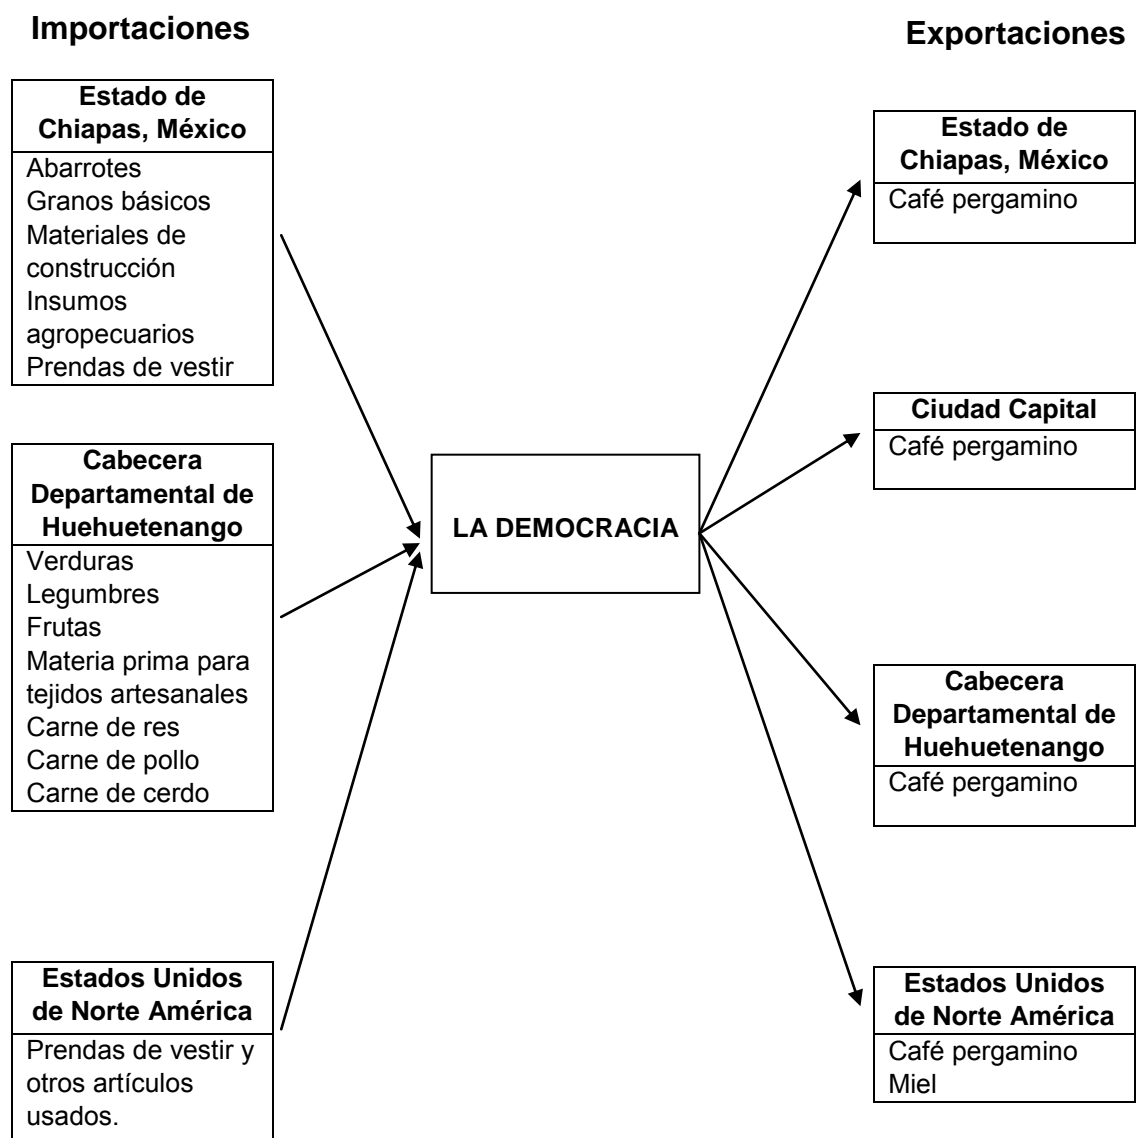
Importaciones

Exportaciones

Estado de Chiapas, México

Abarrotes
Granos básicos
Materiales de construcción
Insumos agropecuarios
Prendas de vestir

Cabecera Departamental de Huehuetenango

Verduras
Legumbres
Frutas
Materia prima para tejidos artesanales
Carne de res
Carne de pollo
Carne de cerdo

Estados Unidos de Norte América

Prendas de vestir y otros artículos usados.

LA DEMOCRACIA

Estado de Chiapas, México

Café pergamino

Ciudad Capital

Café pergamino

Cabecera Departamental de Huehuetenango

Café pergamino

Estados Unidos de Norte América

Café pergamino
Miel